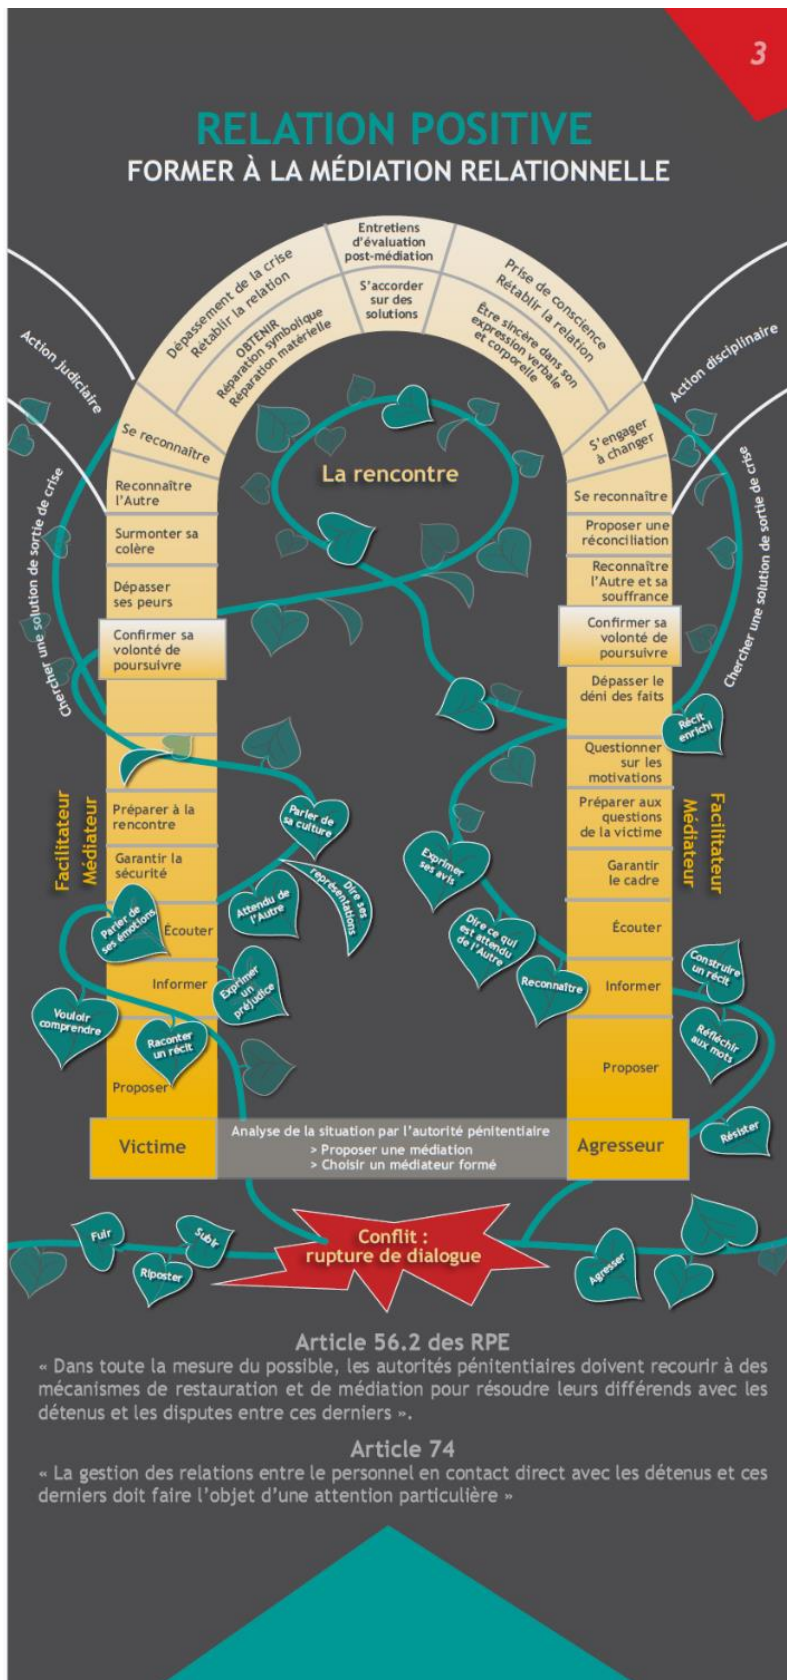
3

RELATION POSITIVE
FORMER À LA MÉDIATION RELATIONNELLE

Dépassement de la crise
Rétablir la relation

OBTENIR
Réparation symbolique
Réparation matérielle

Entretiens d'évaluation post-médiation

S'accorder sur des solutions

Prise de conscience
Rétablir la relation

Être sincère dans son expression verbale et corporelle

Action judiciaire

Action disciplinaire

Se reconnaître

S'engager à changer

La rencontre

Chercher une solution de sortie de crise

Chercher une solution de sortie de crise

Reconnaître l'Autre

Surmonter sa colère

Dépasser ses peurs

Confirmer sa volonté de poursuivre

Se reconnaître

Proposer une réconciliation

Reconnaître l'Autre et sa souffrance

Confirmer sa volonté de poursuivre

Dépasser le déni des faits

Récit enrichi

Questionner sur les motivations

Facilitateur
Médiateur

Préparer à la rencontre

Garantir la sécurité

Écouter

Informer

Proposer

Parler de sa culture

Dire ses représentations

Attendu de l'Autre

Parler de ses émotions

Exprimer un préjudice

Vouloir comprendre

Raconter un récit

Préparer aux questions de la victime

Garantir le cadre

Écouter

Informer

Proposer

Facilitateur
Médiateur

Exprimer ses avis

Dire ce qui est attendu de l'Autre

Reconnaître

Construire un récit

Réfléchir aux mots

Résister

Victime

Analyse de la situation par l'autorité pénitentiaire
> Proposer une médiation
> Choisir un médiateur formé

Agresseur

Fuir

Subir

Riposter

Conflit : rupture de dialogue

Agresser

Article 56.2 des RPE
« Dans toute la mesure du possible, les autorités pénitentiaires doivent recourir à des mécanismes de restauration et de médiation pour résoudre leurs différends avec les détenus et les disputes entre ces derniers ».

Article 74
« La gestion des relations entre le personnel en contact direct avec les détenus et ces derniers doit faire l'objet d'une attention particulière »